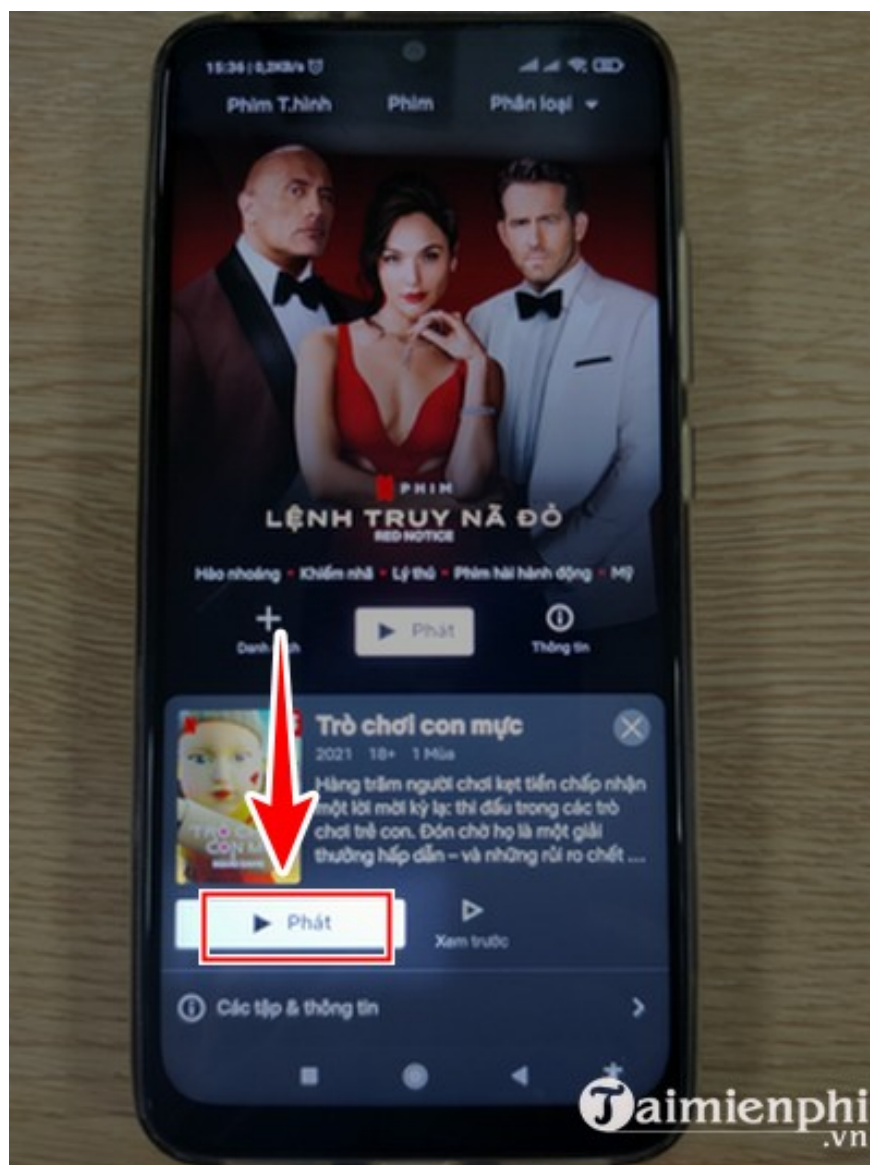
15:36 | 0,2KB/s

Phim T.hình Phim Phân loại

N PHIM

LỆNH TRUY NÃ ĐỎ

RED NOTICE

Hào nhoáng • Khiêm nhã • Lý thú • Phim hài hành động • Mỹ

+ Danh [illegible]

▶ Phát

Thông tin

Trò chơi con mực

2021 18+ 1 Mùa

Hàng trăm người chơi kẹt tiền chấp nhận một lời mời kỳ lạ: thi đấu trong các trò chơi trẻ con. Đón chờ họ là một giải thưởng hấp dẫn – và những rủi ro chết ...

▶ Phát

Xem trước

Các tập & thông tin

Taimienphi .vn